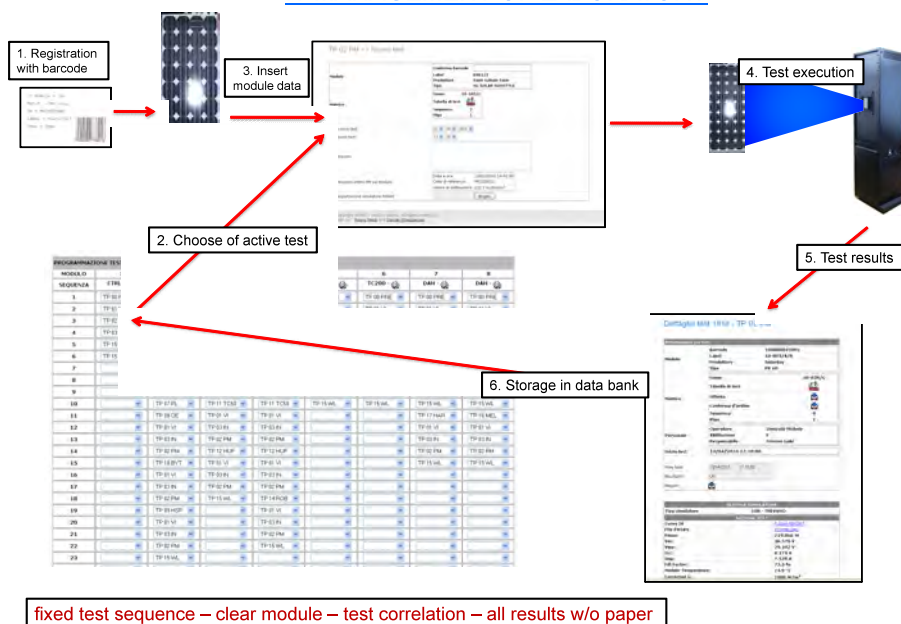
1. Registration with barcode

3. Insert module data

4. Test execution

2. Choose of active test

5. Test results

6. Storage in data bank

PROGRAMMAZIONE TES

| MODULO | | | 6 | 7 | 8 |
|---|---|---|---|---|---|
| SEQUENZA | CTRL | | TC200 | DAH | DAH |
| 1 | TP 00 PRE | | TP 00 PRE | TP 00 PRE | TP 00 PRE |
| 2 | TP 01 | | | | |
| 3 | TP 02 | | | | |
| 4 | TP 03 | | | | |
| 5 | TP 15 | | | | |
| 6 | TP 15 | | | | |
| 7 | | | | | |
| 8 | | | | | |
| 9 | | | | | |
| 10 | | TP 07 PL | TP 11 TC50 | TP 11 TC50 | TP 15 WL | TP 15 WL | TP 15 WL |
| 11 | | TP 08 OE | TP 01 VI | TP 01 VI | | TP 17 HAR | TP 16 MEL |
| 12 | | TP 01 VI | TP 03 IN | TP 03 IN | | TP 01 VI | TP 01 VI |
| 13 | | TP 02 IN | TP 02 PM | TP 02 PM | | TP 03 IN | TP 03 IN |
| 14 | | TP 02 PM | TP 12 HUF | TP 12 HUF | | TP 02 PM | TP 02 PM |
| 15 | | TP 18 BYT | TP 01 VI | TP 01 VI | | TP 15 WL | TP 15 WL |
| 16 | | TP 01 VI | TP 03 IN | TP 03 IN | | | |
| 17 | | TP 03 IN | TP 02 PM | TP 02 PM | | | |
| 18 | | TP 02 PM | TP 15 WL | TP 14 ROB | | | |
| 19 | | TP 09 HOP | | TP 01 VI | | | |
| 20 | | TP 01 VI | | TP 03 IN | | | |
| 21 | | TP 03 IN | | TP 02 PM | | | |
| 22 | | TP 02 PM | | TP 15 WL | | | |
| 23 | | TP 15 WL | | | | | |

Dettaglio MM 1918 - TP 15 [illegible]

fixed test sequence – clear module – test correlation – all results w/o paper